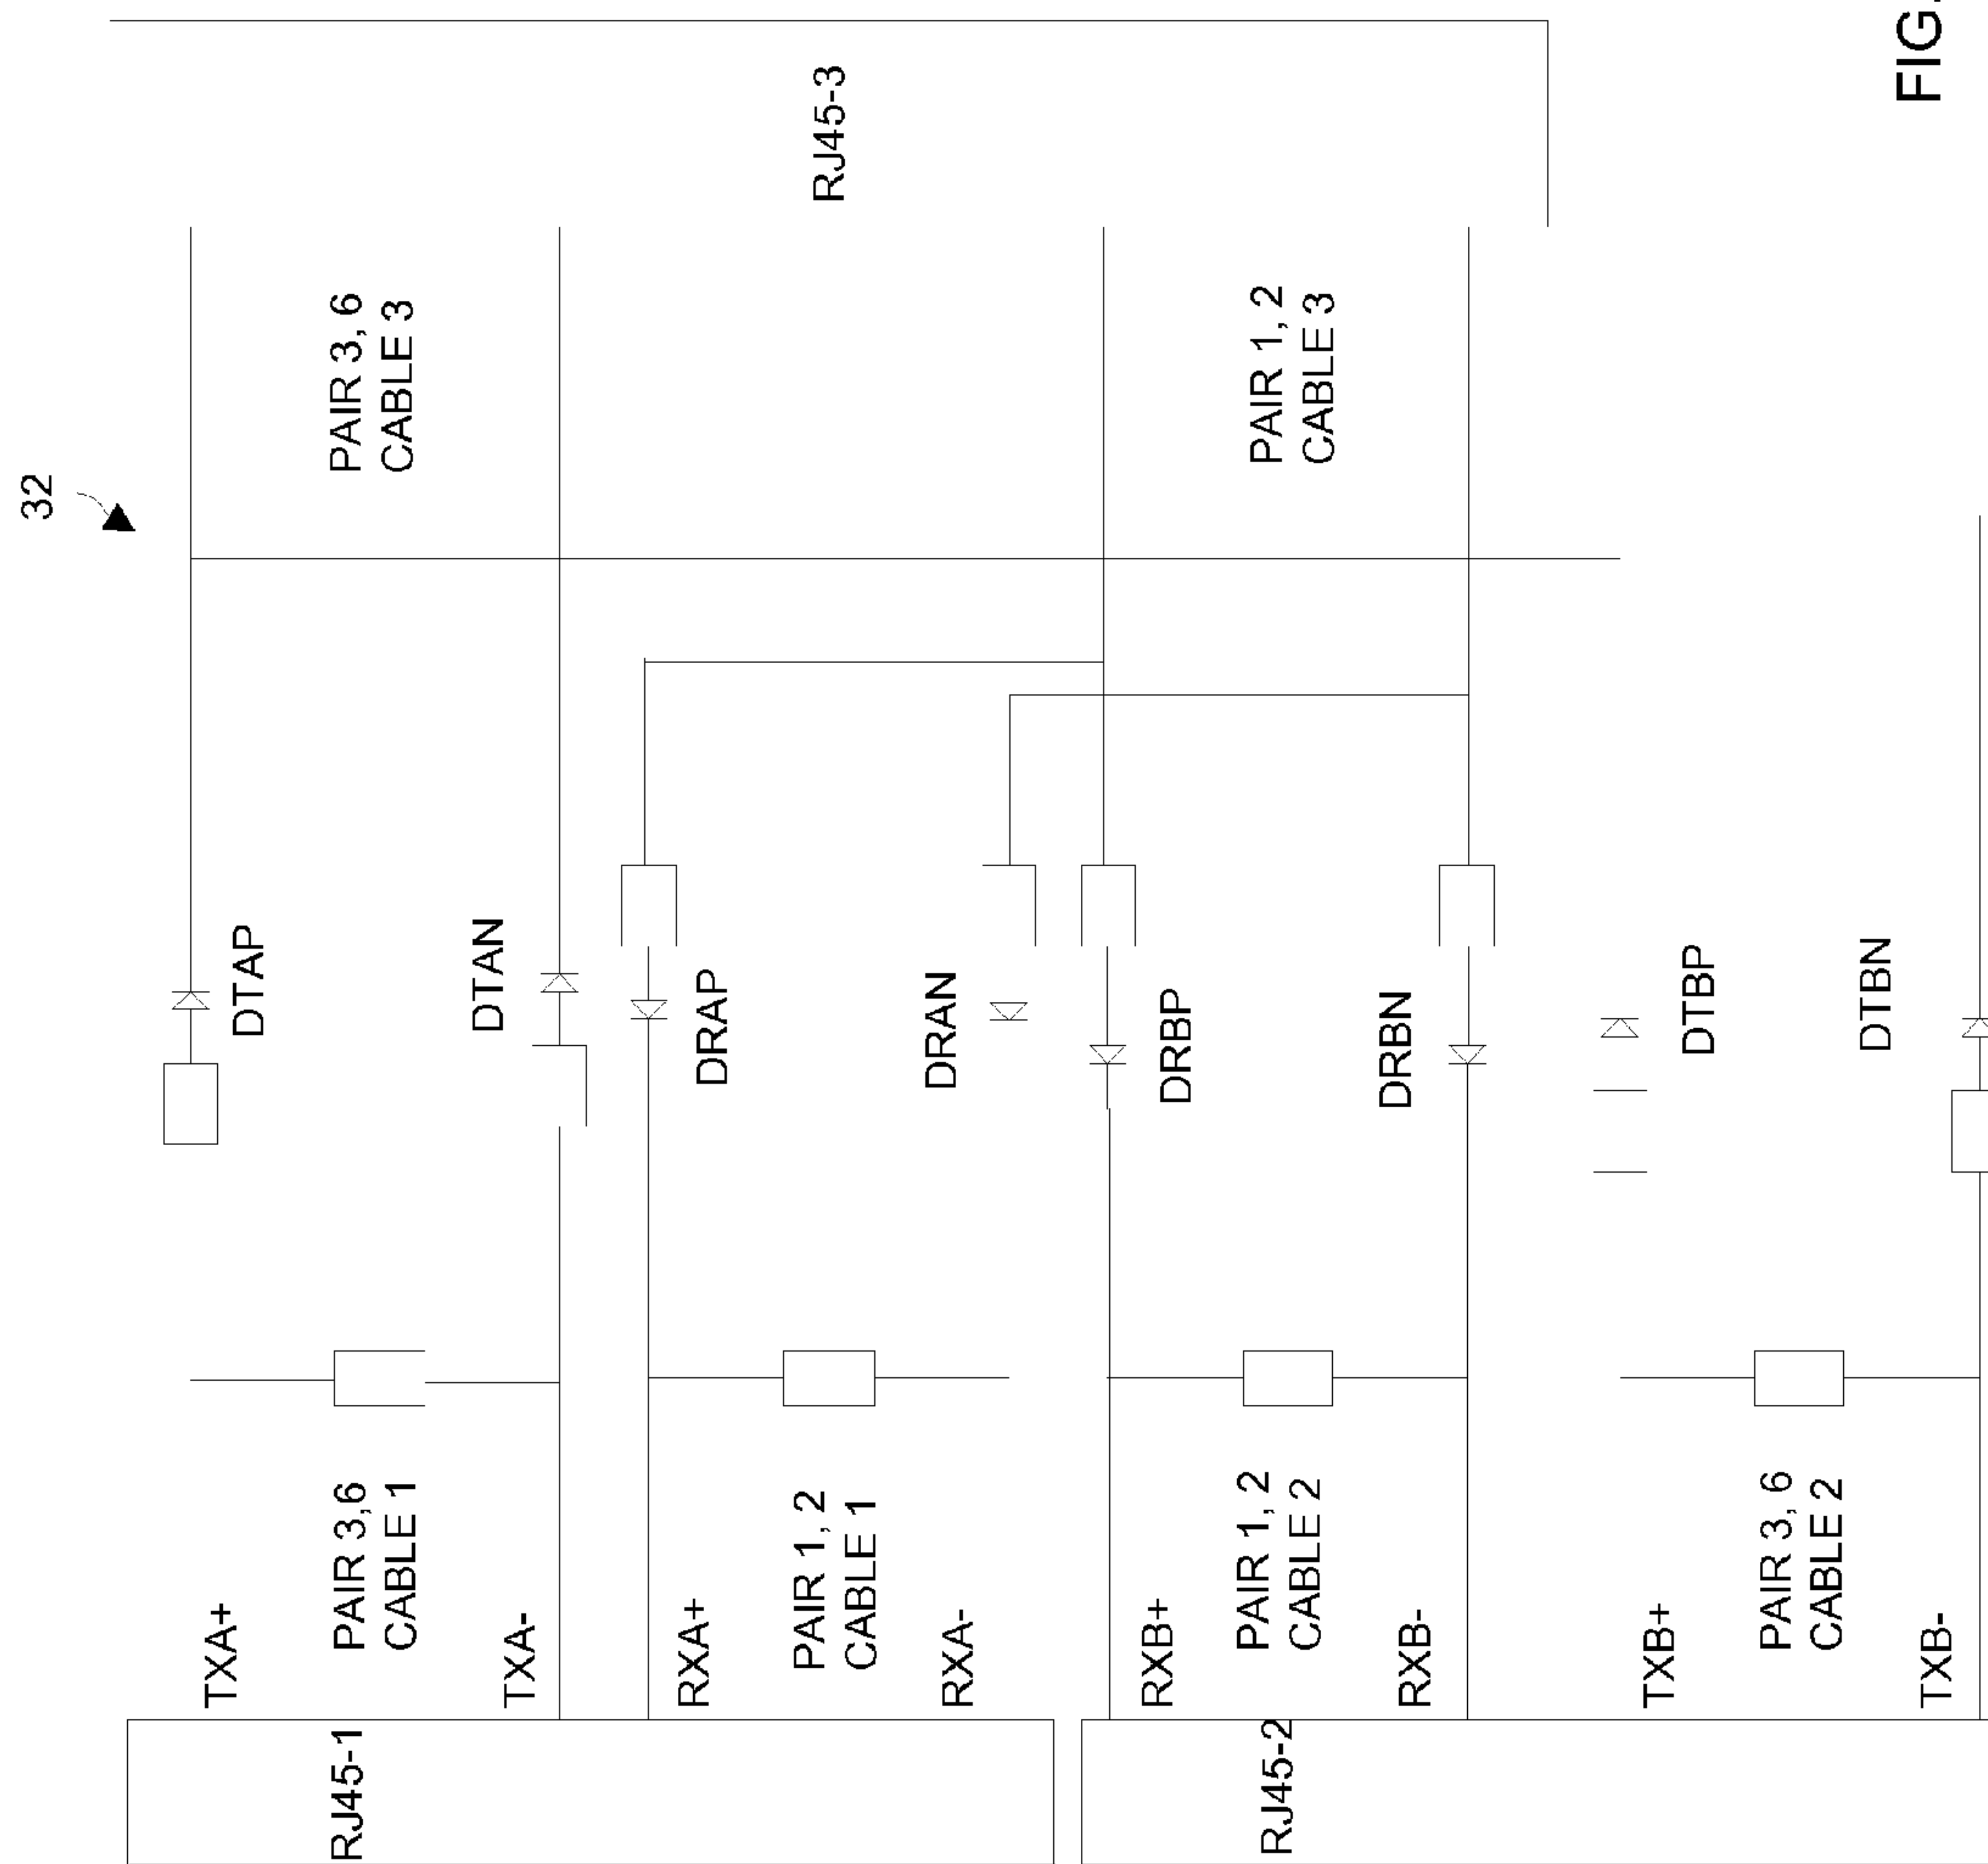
FIG.

RJ45-3

32

PAIR 3, 6
CABLE 3

PAIR 1, 2
CABLE 3

DTAP

DTAN

DRAP

DRAN

DRBP

DRBN

DTBP

DTBN

TXA+

PAIR 3,6
CABLE 1

TXA-

RXA+

PAIR 1, 2
CABLE 1

RXA-

RXB+

PAIR 1, 2
CABLE 2

RXB-

TXB+

PAIR 3, 6
CABLE 2

TXB-

RJ45-1

RJ45-2